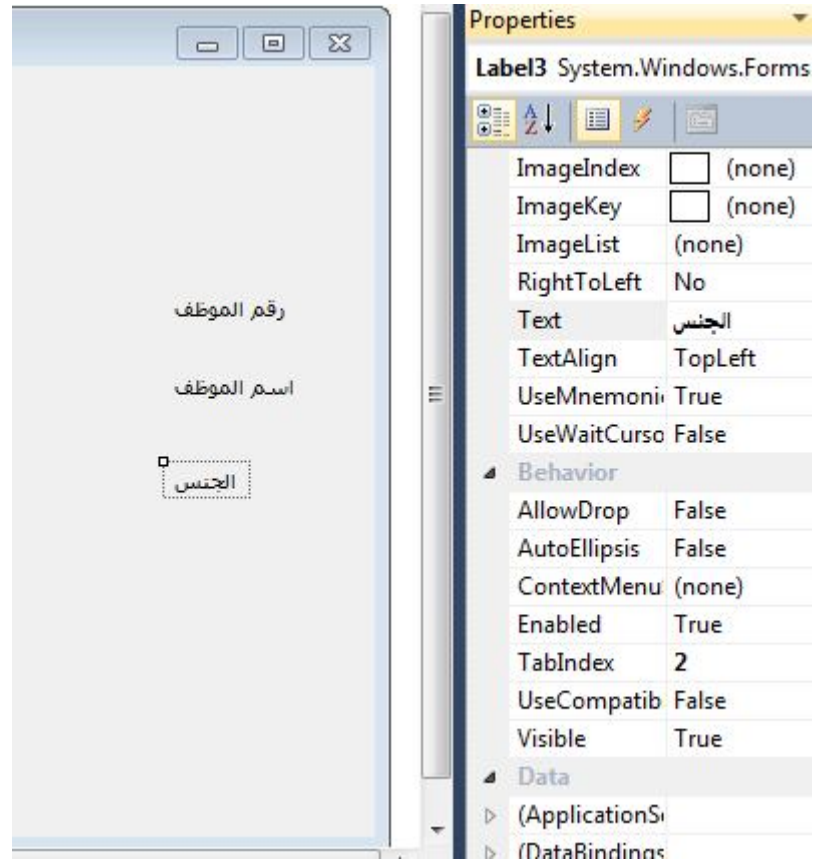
رقم الموظف

اسم الموظف

الجنس

Properties

Label3 System.Windows.Forms

| | |
|---|---|
| ImageIndex | (none) |
| ImageKey | (none) |
| ImageList | (none) |
| RightToLeft | No |
| Text | الجنس |
| TextAlign | TopLeft |
| UseMnemoni | True |
| UseWaitCurso | False |
| Behavior | |
| AllowDrop | False |
| AutoEllipsis | False |
| ContextMenu | (none) |
| Enabled | True |
| TabIndex | 2 |
| UseCompatib | False |
| Visible | True |
| Data | |
| (ApplicationS | |
| (DataBindings | |